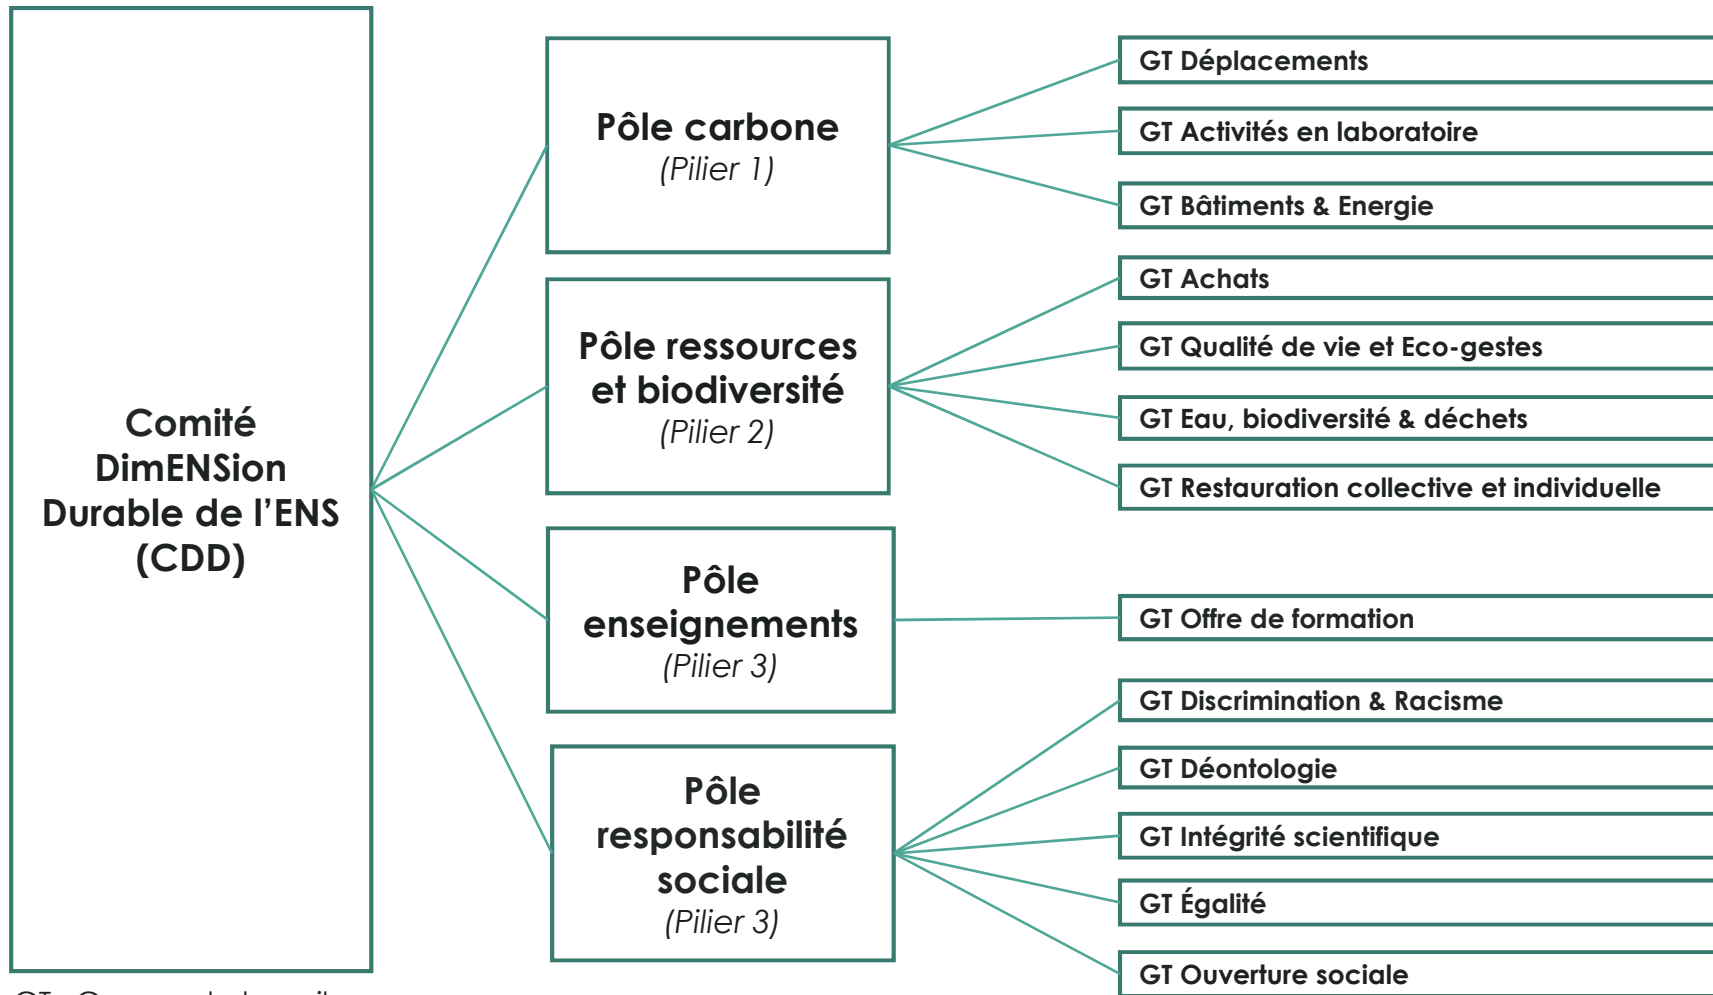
Comité DimENSion Durable de l'ENS (CDD)

Pôle carbone
(Pilier 1)

GT Déplacements

GT Activités en laboratoire

GT Bâtiments & Energie

Pôle ressources et biodiversité
(Pilier 2)

GT Achats

GT Qualité de vie et Eco-gestes

GT Eau, biodiversité & déchets

GT Restauration collective et individuelle

Pôle enseignements
(Pilier 3)

GT Offre de formation

Pôle responsabilité sociale
(Pilier 3)

GT Discrimination & Racisme

GT Déontologie

GT Intégrité scientifique

GT Égalité

GT Ouverture sociale

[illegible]